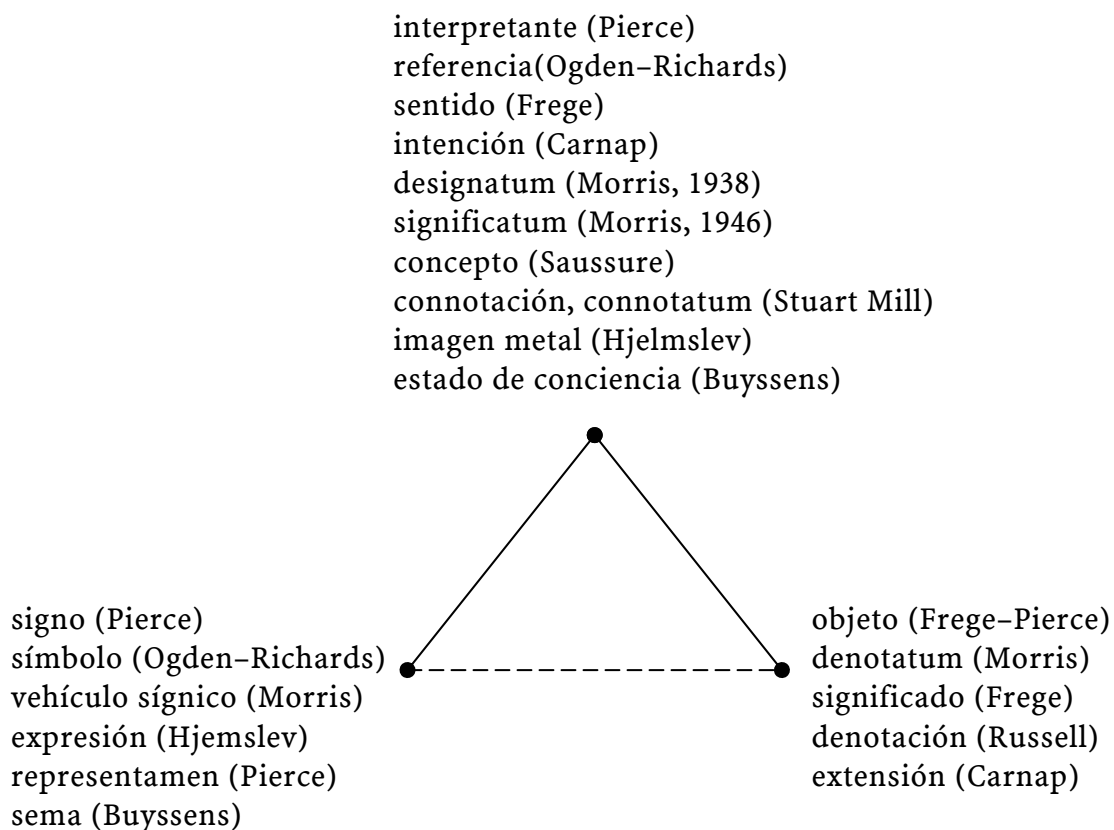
interpretante (Pierce)
referencia(Ogden–Richards)
sentido (Frege)
intención (Carnap)
designatum (Morris, 1938)
significatum (Morris, 1946)
concepto (Saussure)
connotación, connotatum (Stuart Mill)
imagen metal (Hjelmslev)
estado de conciencia (Buyssens)

signo (Pierce)
símbolo (Ogden–Richards)
vehículo sígnico (Morris)
expresión (Hjemslev)
representamen (Pierce)
sema (Buyssens)

objeto (Frege–Pierce)
denotatum (Morris)
significado (Frege)
denotación (Russell)
extensión (Carnap)